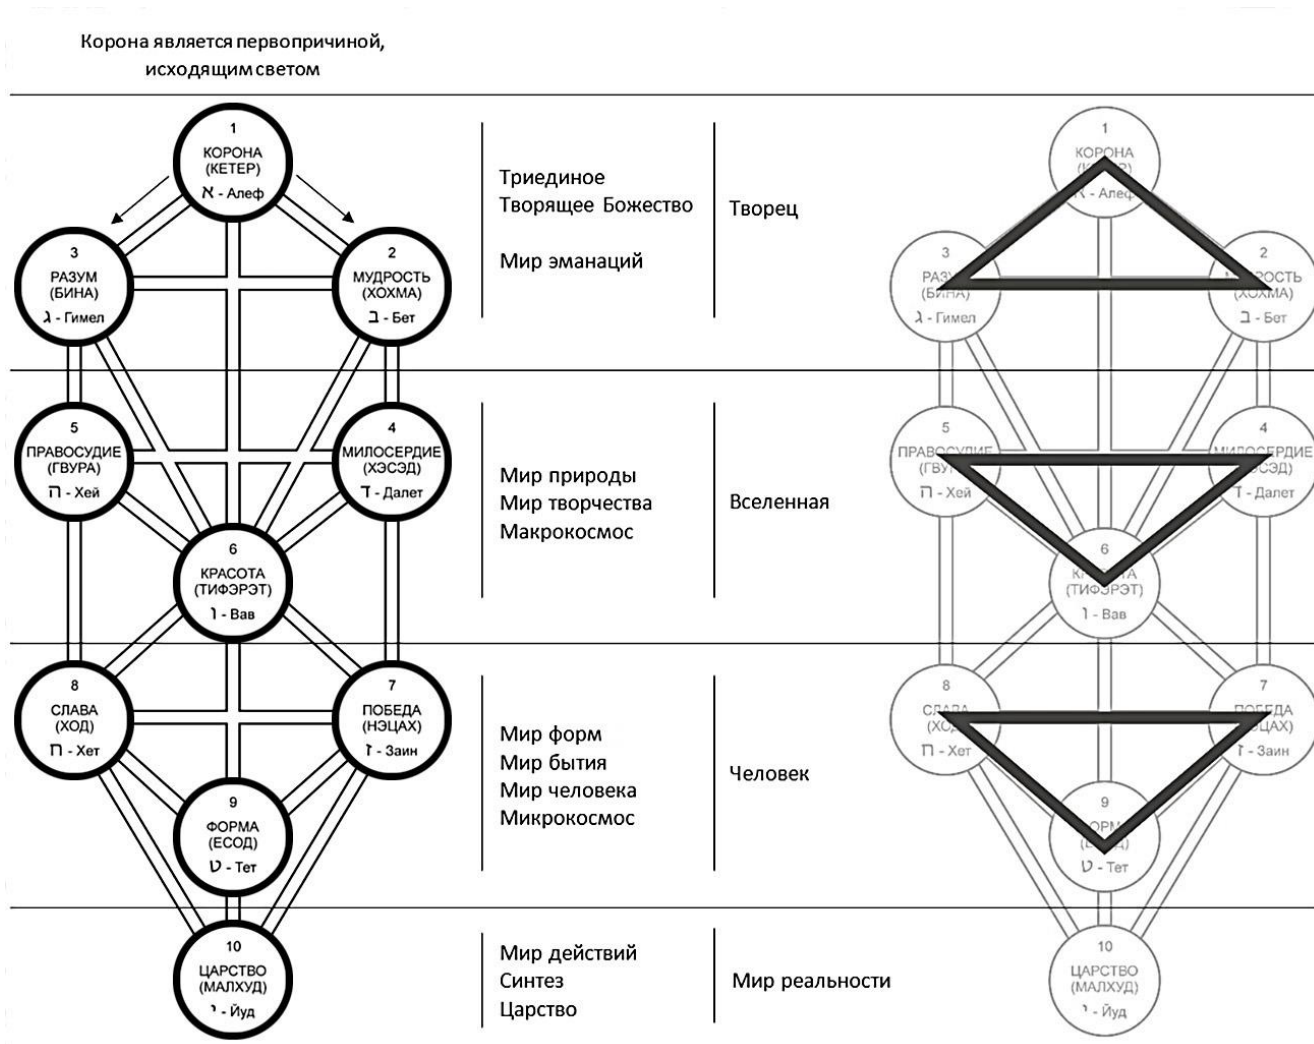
Корона является первопричиной, исходящим светом

1
КОРОНА
(КЕТЕР)
א - Алеф

3
РАЗУМ
(БИНА)
ג - Гимел

2
МУДРОСТЬ
(ХОХМА)
ב - Бет

Триединое
Творящее Божество

Мир эманаций

Творец

5
ПРАВОСУДИЕ
(ГВУРА)
ה - Хей

4
МИЛОСЕРДИЕ
(ХЭСЭД)
ד - Далет

6
КРАСОТА
(ТИФЭРЭТ)
ו - Вав

Мир природы
Мир творчества
Макрокосмос

Вселенная

8
СЛАВА
(ХОД)
ח - Хет

7
ПОБЕДА
(НЭЦАХ)
ז - Заин

9
ФОРМА
(ЕСОД)
ט - Тет

Мир форм
Мир бытия
Мир человека
Микрокосмос

Человек

10
ЦАРСТВО
(МАЛХУД)
י - Йуд

Мир действий
Синтез
Царство

Мир реальности

1
КОРОНА
(К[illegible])
א - Алеф

3
РАЗ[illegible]
(БИНА)
ג - Гимел

2
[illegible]РОСТЬ
(ХОХМА)
ב - Бет

5
ПРАВОСУДИЕ
(ГВУ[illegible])
ה - Хей

4
МИЛОСЕРДИЕ
([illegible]СЭД)
ד - Далет

6
К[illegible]А
(ТИФЭРЭТ)
ו - Вав

8
СЛАВА
(ХО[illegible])
ח - Хет

7
ПОБЕДА
([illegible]ЦАХ)
ז - Заин

9
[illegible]ОРМА
([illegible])
ט - Тет

10
ЦАРСТВО
(МАЛХУД)
י - Йуд